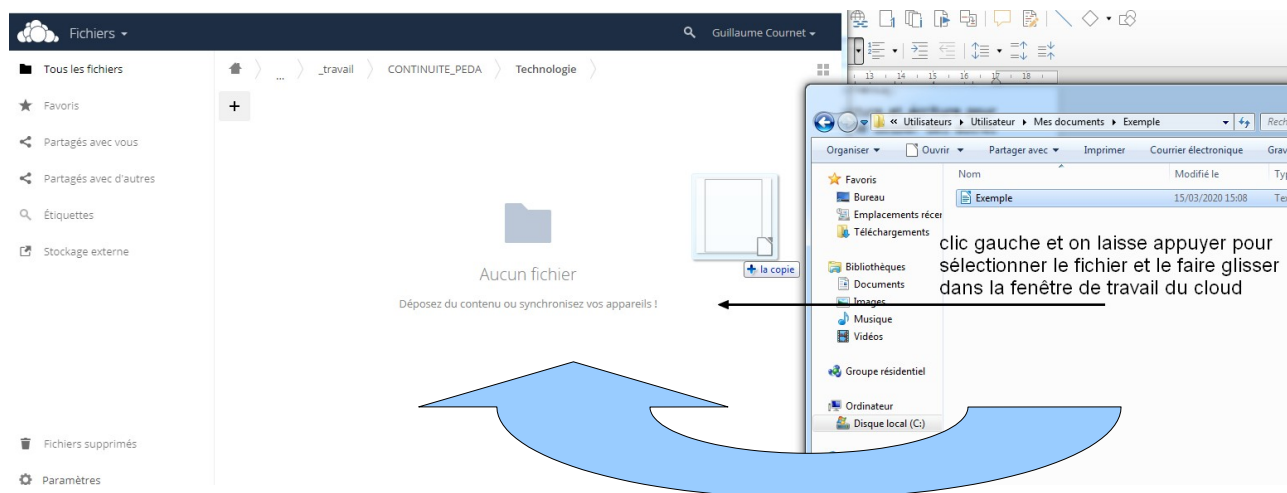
Fichiers ▾

Guillaume Cournet ▾

Tous les fichiers

Favoris

Partagés avec vous

Partagés avec d'autres

Étiquettes

Stockage externe

... _travail CONTINUITE_PEDA Technologie

+

Aucun fichier

Déposez du contenu ou synchronisez vos appareils !

Fichiers supprimés

Paramètres

13 14 15 16 17 18

« Utilisateurs ▸ Utilisateur ▸ Mes documents ▸ Exemple

Rech

Organiser ▾ Ouvrir ▾ Partager avec ▾ Imprimer Courrier électronique Grav

Nom Modifié le Typ

Exemple 15/03/2020 15:08 Te

Favoris

Bureau

Emplacements réce

Téléchargements

Bibliothèques

Documents

Images

Musique

Vidéos

Groupe résidentiel

Ordinateur

Disque local (C:)

+ la copie

clic gauche et on laisse appuyer pour sélectionner le fichier et le faire glisser dans la fenêtre de travail du cloud